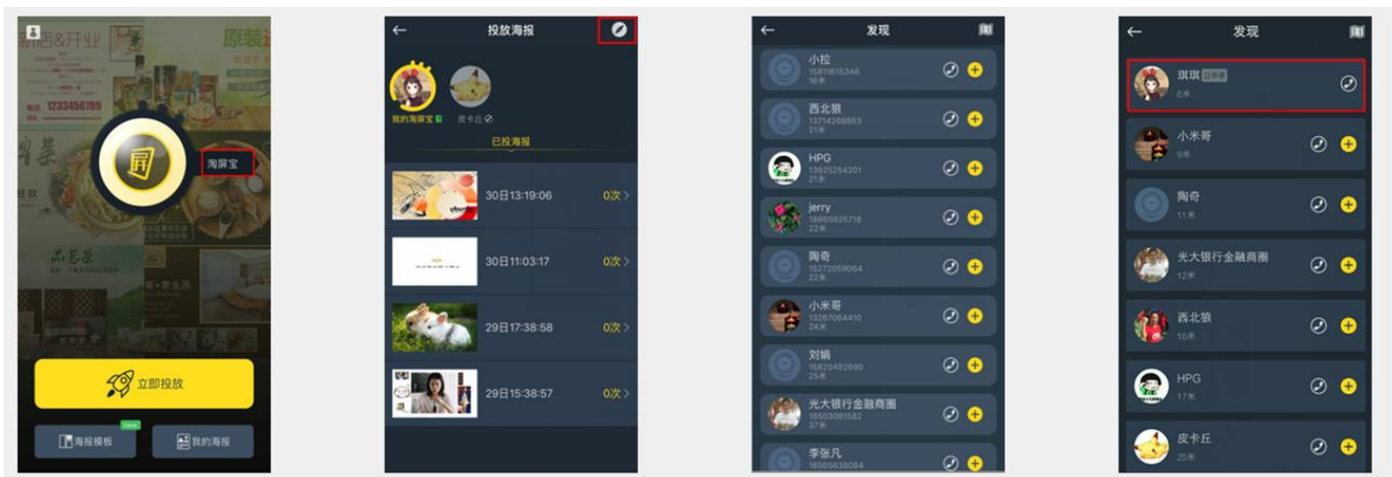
酒店&开业
原装
电话：1233456789
淘屏宝
立即投放
new
海报模板
我的海报

投放海报
我的淘屏宝
皮卡丘
已投海报
30日13:19:06
0次
30日11:03:17
0次
29日17:38:58
0次
29日15:38:57
0次

发现
小拉
15811615346
16米
西北狼
13714269853
21米
HPG
13925254201
21米
jerry
18665925718
22米
陶奇
15272059064
22米
小米哥
13267064410
24米
刘娟
15820492690
25米
光大银行金融商圈
18503081582
37米
李张凡
18565636084

发现
琪琪 已投屏
6米
小米哥
9米
陶奇
11米
光大银行金融商圈
12米
西北狼
16米
HPG
17米
皮卡丘
25米